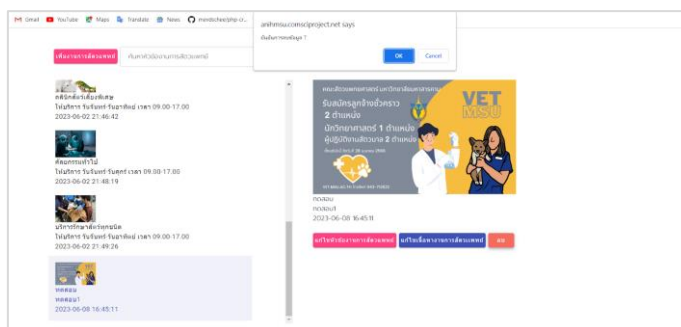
Gmail YouTube Maps Translate News mevdschee/php-cr...

anihmsu.comsciproject.net says
ยืนยันการลบข้อมูล ?
OK Cancel

เพิ่มรายการสัตวแพทย์ ค้นหาหัวข้อบทความสัตวแพทย์

คลินิกสัตว์เลี้ยงพิเศษ
ให้บริการ วันจันทร์-วันอาทิตย์ เวลา 09.00-17.00
2023-06-02 21:46:42

ศัลยกรรมทั่วไป
ให้บริการ วันจันทร์-วันศุกร์ เวลา 09.00-17.00
2023-06-02 21:48:19

บริการรักษาสัตว์ทุกชนิด
ให้บริการ วันจันทร์-วันอาทิตย์ เวลา 09.00-17.00
2023-06-02 21:49:26

ทดสอบ
ทดสอบ1
2023-06-08 16:45:11

คณะสัตวแพทยศาสตร์ มหาวิทยาลัยมหาสารคาม
รับสมัครลูกจ้างชั่วคราว
2 ตำแหน่ง
นักวิทยาศาสตร์ 1 ตำแหน่ง
ผู้ปฏิบัติงานสัตวบาล 2 ตำแหน่ง
VET MSU
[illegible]

ทดสอบ
ทดสอบ1
2023-06-08 16:45:11

แก้ไขหัวข้อรายการสัตวแพทย์ แก้ไขเนื้อหารายการสัตวแพทย์ ลบ